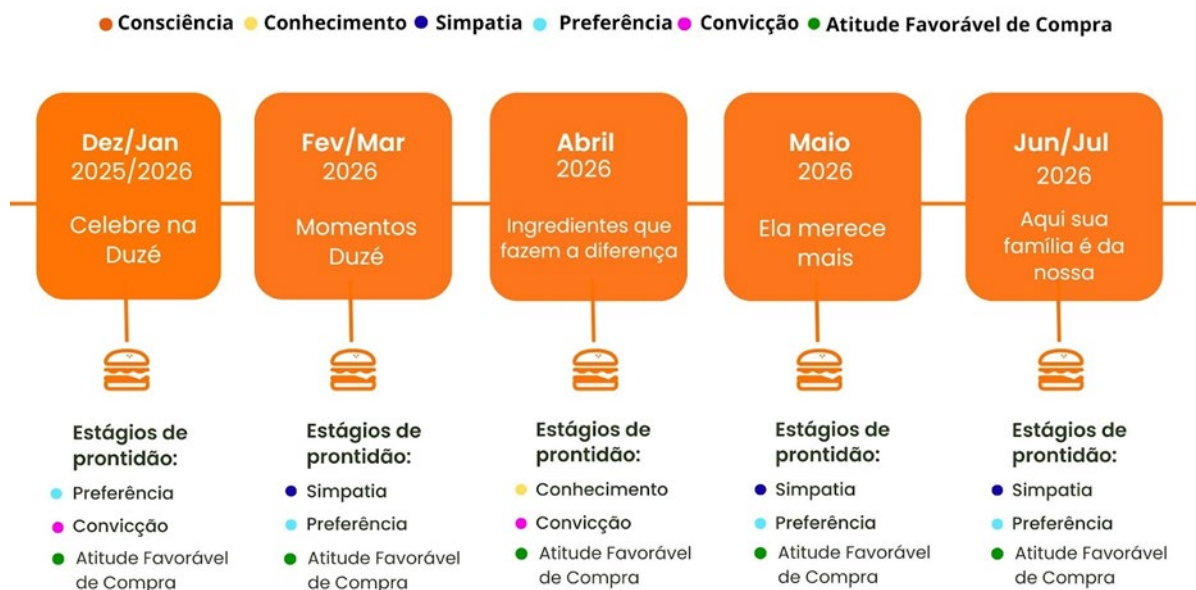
Consciência Conhecimento Simpatia Preferência Convicção Atitude Favorável de Compra

Dez/Jan
2025/2026
Celebre na Duzé

Fev/Mar
2026
Momentos Duzé

Abril
2026
Ingredientes que fazem a diferença

Maio
2026
Ela merece mais

Jun/Jul
2026
Aqui sua família é da nossa

Estágios de prontidão:
Preferência
Convicção
Atitude Favorável de Compra

Estágios de prontidão:
Simpatia
Preferência
Atitude Favorável de Compra

Estágios de prontidão:
Conhecimento
Convicção
Atitude Favorável de Compra

Estágios de prontidão:
Simpatia
Preferência
Atitude Favorável de Compra

Estágios de prontidão:
Simpatia
Preferência
Atitude Favorável de Compra